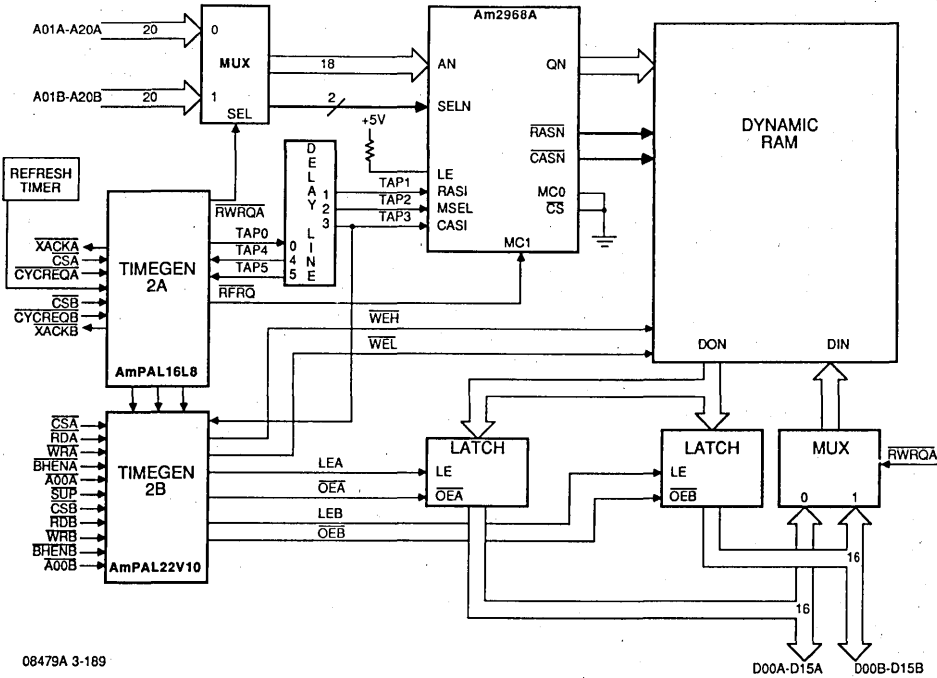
A01A-A20A
20
0
MUX
18
Am2968A
AN
QN
A01B-A20B
20
1
SEL
2
SELN
+5V
$\overline{RASN}$
$\overline{CASN}$
DYNAMIC RAM
REFRESH TIMER
D E L A Y L I N E
LE
TAP1
RASI
TAP2
MSEL
TAP3
CASI
MC0
$\overline{CS}$
$\overline{RWRQA}$
1
2
3
$\overline{XACKA}$
$\overline{CSA}$
$\overline{CYCREQA}$
TAP0
TAP4
TAP5
0
4
5
MC1
TIMEGEN 2A
$\overline{RFRQ}$
$\overline{CSB}$
$\overline{CYCREQB}$
$\overline{XACKB}$
$\overline{WEH}$
$\overline{WEL}$
AmPAL16L8
DON
DIN
$\overline{CSA}$
$\overline{RDA}$
$\overline{WRA}$
$\overline{BHENA}$
$\overline{A00A}$
$\overline{SUP}$
$\overline{CSB}$
$\overline{RDB}$
$\overline{WRB}$
$\overline{BHENB}$
$\overline{A00B}$
TIMEGEN 2B
AmPAL22V10
LEA
$\overline{OEA}$
LEB
$\overline{OEB}$
LATCH
LE
$\overline{OEA}$
LATCH
LE
$\overline{OEB}$
MUX
$\overline{RWRQA}$
0
1
16
16
08479A 3-189
D00A-D15A
D00B-D15B